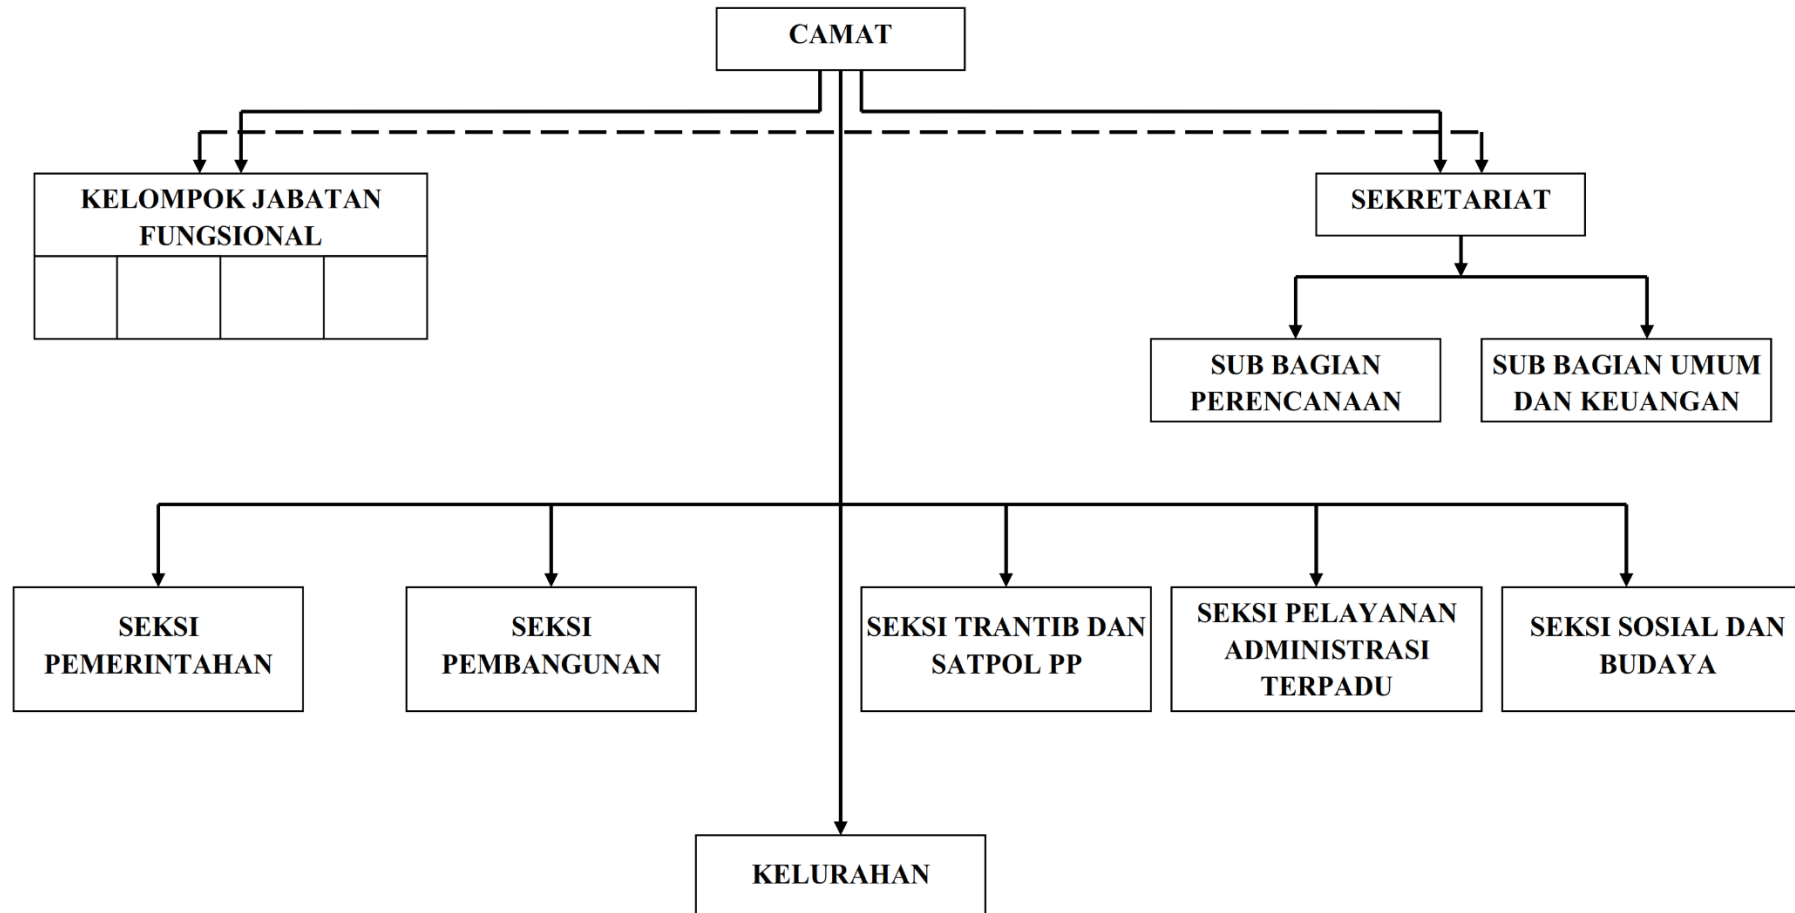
CAMAT

KELOMPOK JABATAN FUNGSIONAL

SEKRETARIAT

SUB BAGIAN PERENCANAAN

SUB BAGIAN UMUM DAN KEUANGAN

SEKSI PEMERINTAHAN

SEKSI PEMBANGUNAN

SEKSI TRANTIB DAN SATPOL PP

SEKSI PELAYANAN ADMINISTRASI TERPADU

SEKSI SOSIAL DAN BUDAYA

KELURAHAN